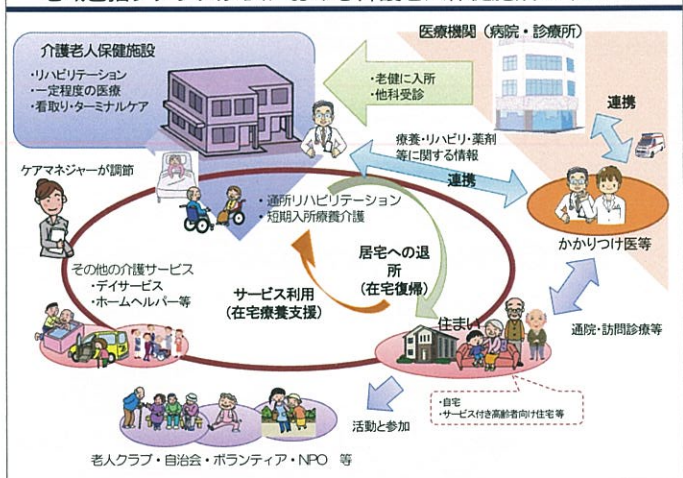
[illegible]

介護老人保健施設
・リハビリテーション
・一定程度の医療
・看取り・ターミナルケア

医療機関（病院・診療所）

・老健に入所
・他科受診

連携

療養・リハビリ・薬剤等に関する情報

連携

ケアマネジャーが調節

・通所リハビリテーション
・短期入所療養介護

居宅への退所
（在宅復帰）

かかりつけ医等

その他の介護サービス
・デイサービス
・ホームヘルパー等

サービス利用
（在宅療養支援）

住まい

通院・訪問診療等

・自宅
・サービス付き高齢者向け住宅等

活動と参加

老人クラブ・自治会・ボランティア・NPO　等